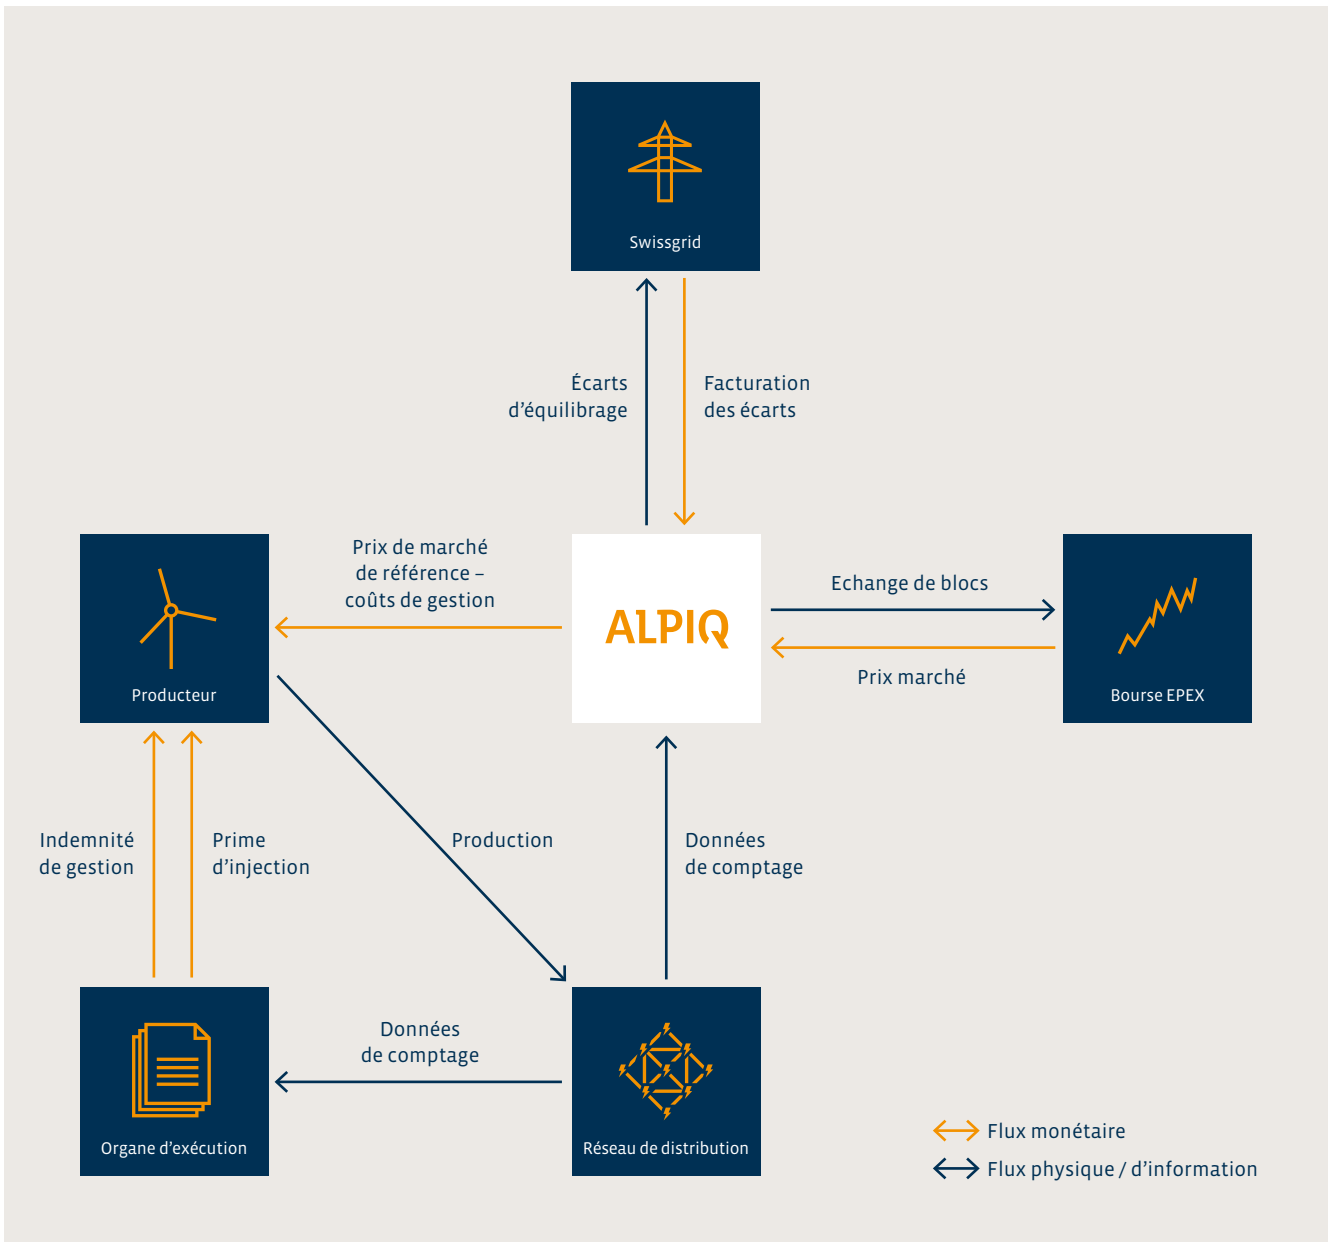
Swissgrid

Écarts d’équilibrage

Facturation des écarts

Producteur

Prix de marché de référence – coûts de gestion

ALPIQ

Echange de blocs

Prix marché

Bourse EPEX

Indemnité de gestion

Prime d’injection

Production

Données de comptage

Organe d’exécution

Données de comptage

Réseau de distribution

Flux monétaire

Flux physique / d’information